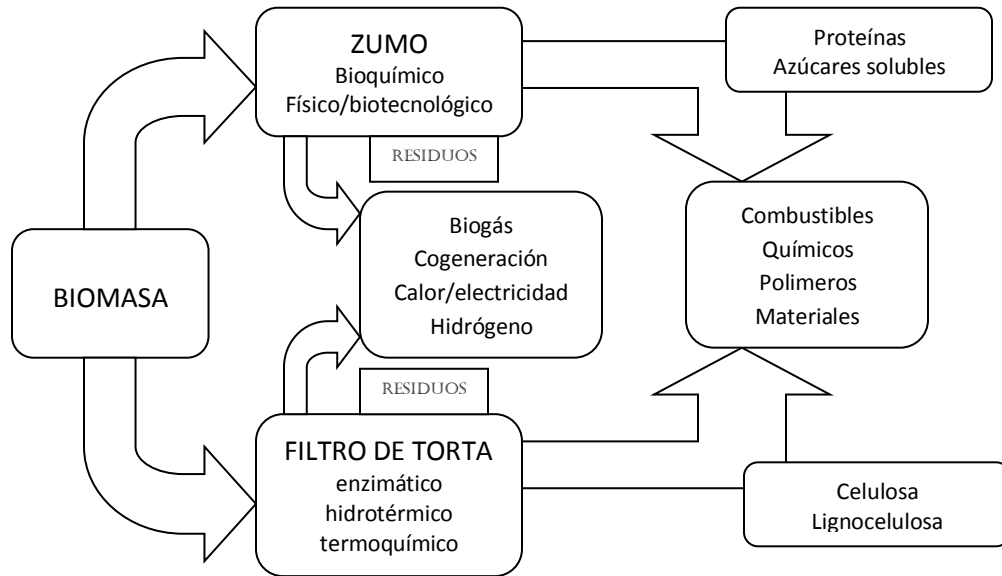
ZUMO
Bioquímico
Físico/biotecnológico

Proteínas
Azúcares solubles

RESIDUOS

Biogás
Cogeneración
Calor/electricidad
Hidrógeno

Combustibles
Químicos
Polimeros
Materiales

BIOMASA

RESIDUOS

FILTRO DE TORTA
enzimático
hidrotérmico
termoquímico

Celulosa
Lignocelulosa